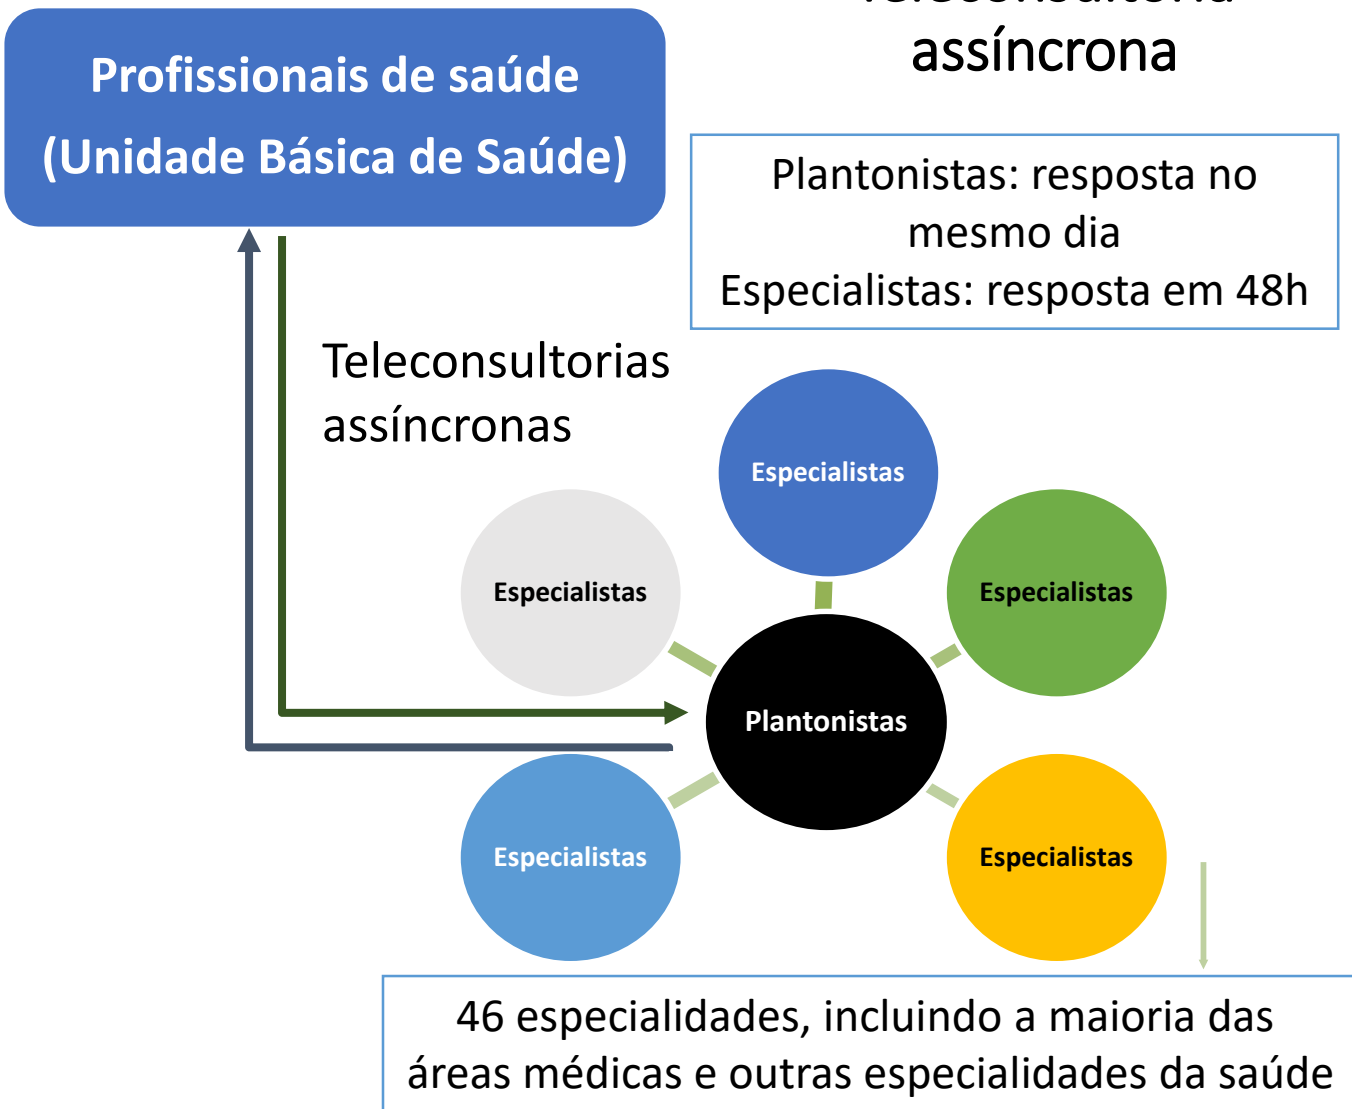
Profissionais de saúde
(Unidade Básica de Saúde)

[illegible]
assíncrona

Plantonistas: resposta no mesmo dia
Especialistas: resposta em 48h

Teleconsultorias assíncronas

Especialistas

Especialistas

Especialistas

Plantonistas

Especialistas

Especialistas

46 especialidades, incluindo a maioria das áreas médicas e outras especialidades da saúde